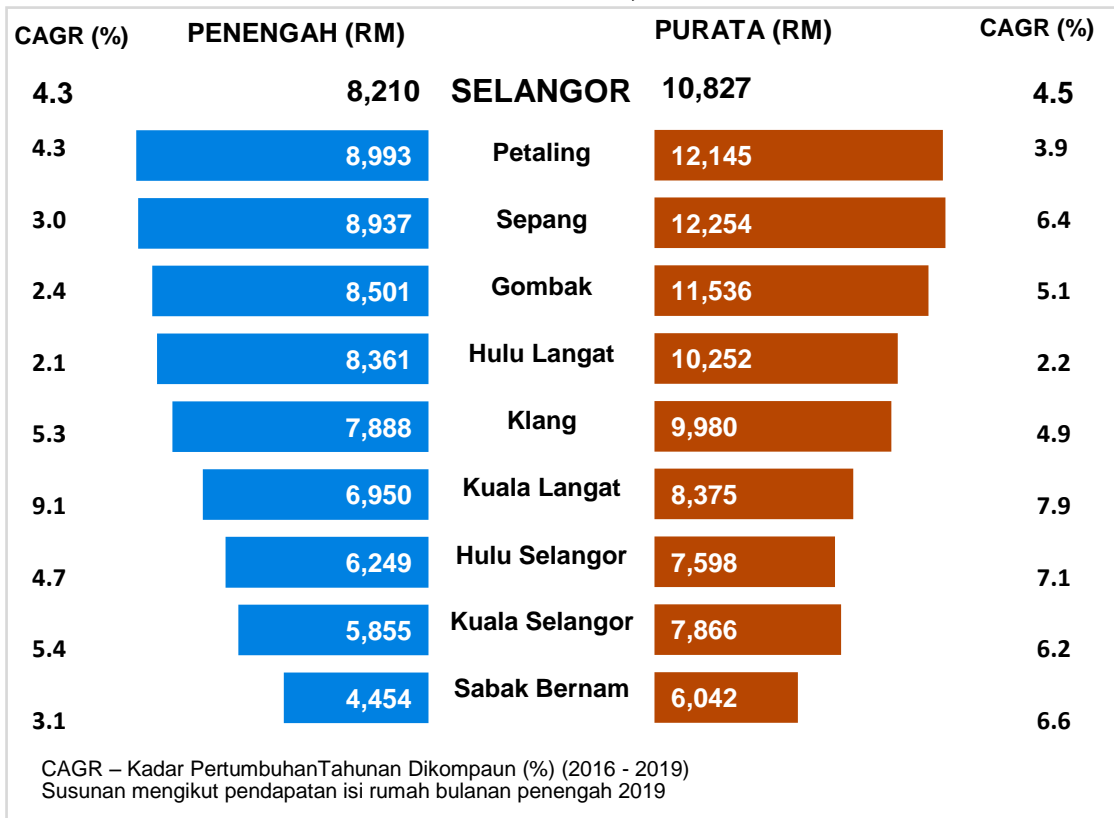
| CAGR (%) | PENENGAH (RM) | | PURATA (RM) | CAGR (%) |
|---|---|---|---|---|
| 4.3 | 8,210 | SELANGOR | 10,827 | 4.5 |
| 4.3 | 8,993 | Petaling | 12,145 | 3.9 |
| 3.0 | 8,937 | Sepang | 12,254 | 6.4 |
| 2.4 | 8,501 | Gombak | 11,536 | 5.1 |
| 2.1 | 8,361 | Hulu Langat | 10,252 | 2.2 |
| 5.3 | 7,888 | Klang | 9,980 | 4.9 |
| 9.1 | 6,950 | Kuala Langat | 8,375 | 7.9 |
| 4.7 | 6,249 | Hulu Selangor | 7,598 | 7.1 |
| 5.4 | 5,855 | Kuala Selangor | 7,866 | 6.2 |
| 3.1 | 4,454 | Sabak Bernam | 6,042 | 6.6 |

CAGR – Kadar PertumbuhanTahunan Dikompaun (%) (2016 - 2019)
Susunan mengikut pendapatan isi rumah bulanan penengah 2019